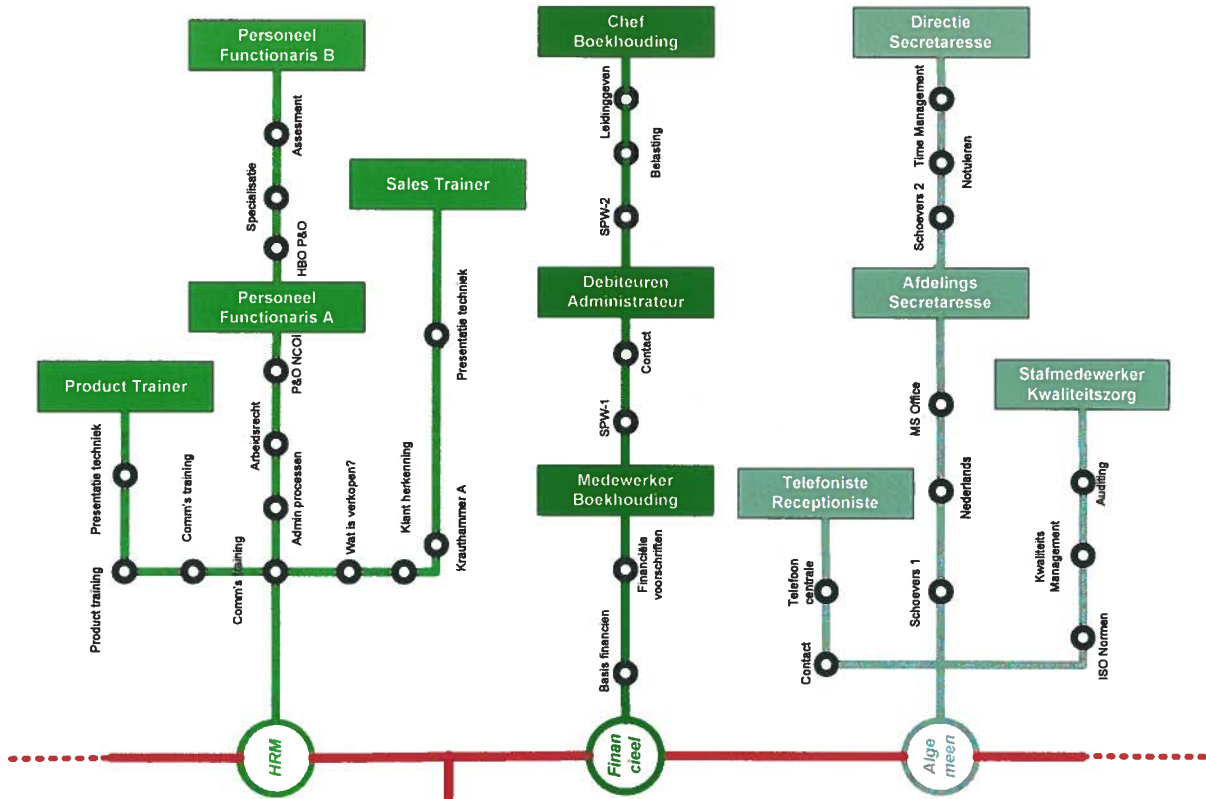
Personeel Functionaris B

Assesment

Specialisatie

HBO P&O

Sales Trainer

Personeel Functionaris A

Presentatie techniek

P&O NCOI

Product Trainer

Arbeidsrecht

Presentatie techniek

Comm's training

Admin processen

Wat is verkopen?

Klant herkenning

Krauthammer A

Product training

Comm's training

Chef Boekhouding

Leidinggeven

Belasting

SPW-2

Debiteuren Administrateur

Contact

SPW-1

Medewerker Boekhouding

Financiële voorschriften

Basis financien

Directie Secretaresse

Time Management

Notuleren

Schoevers 2

Afdelings Secretaresse

MS Office

Stafmedewerker Kwaliteitszorg

Telefoniste Receptioniste

Nederlands

Auditing

Kwaliteits Management

Telefoon centrale

Schoevers 1

ISO Normen

Contact

HRM

Finan cieel

Alge meen